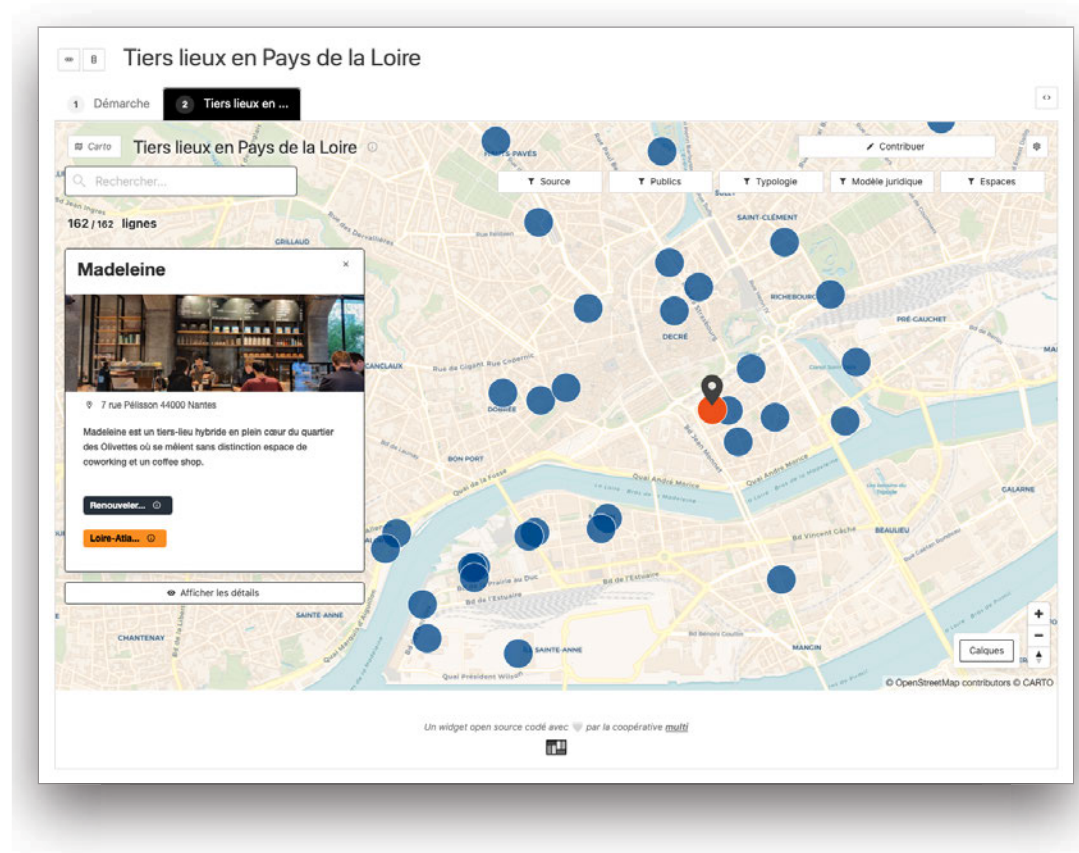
Tiers lieux en Pays de la Loire

1 Démarche
2 Tiers lieux en ...

Carto Tiers lieux en Pays de la Loire

Contribuer

Rechercher...

Source
Publics
Typologie
Modèle juridique
Espaces

162 / 162 lignes

Madeleine

7 rue Pélisson 44000 Nantes

Madeleine est un tiers-lieu hybride en plein cœur du quartier des Olivettes où se mêlent sans distinction espace de coworking et un coffee shop.

Renouveler...
Loire-Atla...

Afficher les détails

HAUTS PAVÉS
SAINT-CLÉMENT
GRILLAUD
RICHEBOURG
PRÉ-GAUCHET
DECRÉ
CANCLAUX
DOBRÉE
BON PORT
Quai de la Fosse
Quai André Moine
Bd Jean Monnet
Bd de l'Estuaire
Bd Vincent Gâche
BEAULIEU
CALARNE
SAINTE-ANNE
CHANTENAY
MANGIN
STE-ANNE
Quai Président Wilson

Calques

© OpenStreetMap contributors © CARTO

Un widget open source codé avec par la coopérative multi